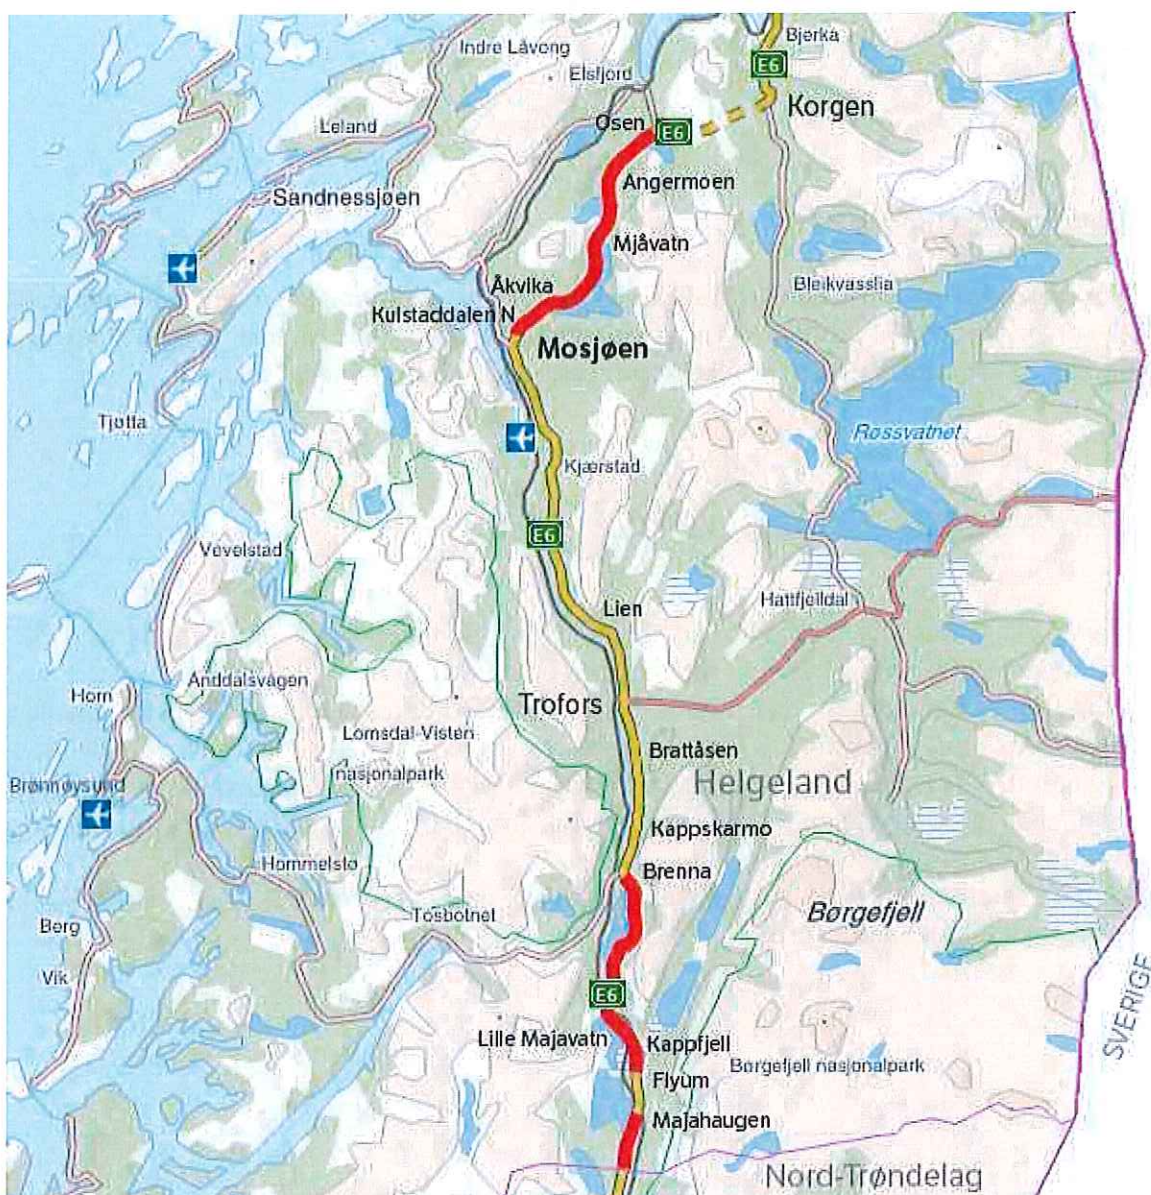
Indre Låvong
Bjerka
Elsfjord
E6
Korgen
Osen
E6
Leland
Angermoen
Sandnessjøen
Mjåvatn
Åkvika
Bleikvasslia
Kulstaddalen N
Mosjøen
Tjøtta
Rossvatnet
Kjærstad
E6
Vevelstad
Lien
Hattfjelldal
Anddalsvågen
Horn
Trofors
Lomsdal-Visten
Brattåsen
nasjonalpark
Helgeland
Brønnøysund
Kappskarmo
Hommelstø
Brenna
Børgefjell
Tosbotnet
Berg
Vik
E6
SVERIGE
Lille Majavatn
Kappfjell
Børgefjell nasjonalpark
Flyum
Majahaugen
Nord-Trøndelag